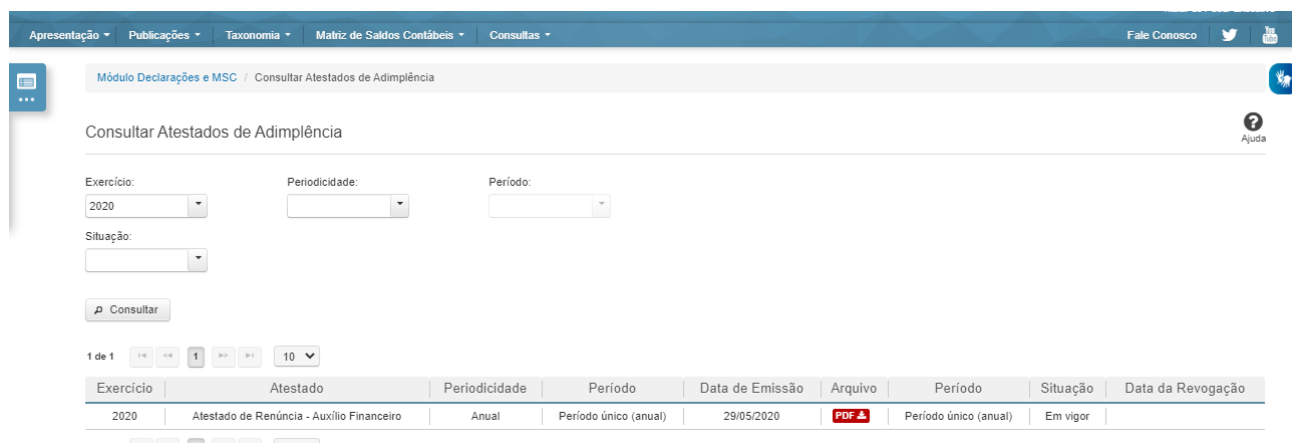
Apresentação ▾ Publicações ▾ Taxonomia ▾ Matriz de Saldos Contábeis ▾ Consultas ▾ Fale Conosco

Módulo Declarações e MSC / Consultar Atestados de Adimplência

Consultar Atestados de Adimplência

Ajuda

Exercício:
2020

Periodicidade:

Período:

Situação:

Consultar

1 de 1 1 10

| Exercício | Atestado | Periodicidade | Período | Data de Emissão | Arquivo | Período | Situação | Data da Revogação |
|---|---|---|---|---|---|---|---|---|
| 2020 | Atestado de Renúncia - Auxílio Financeiro | Anual | Período único (anual) | 29/05/2020 | PDF | Período único (anual) | Em vigor | |